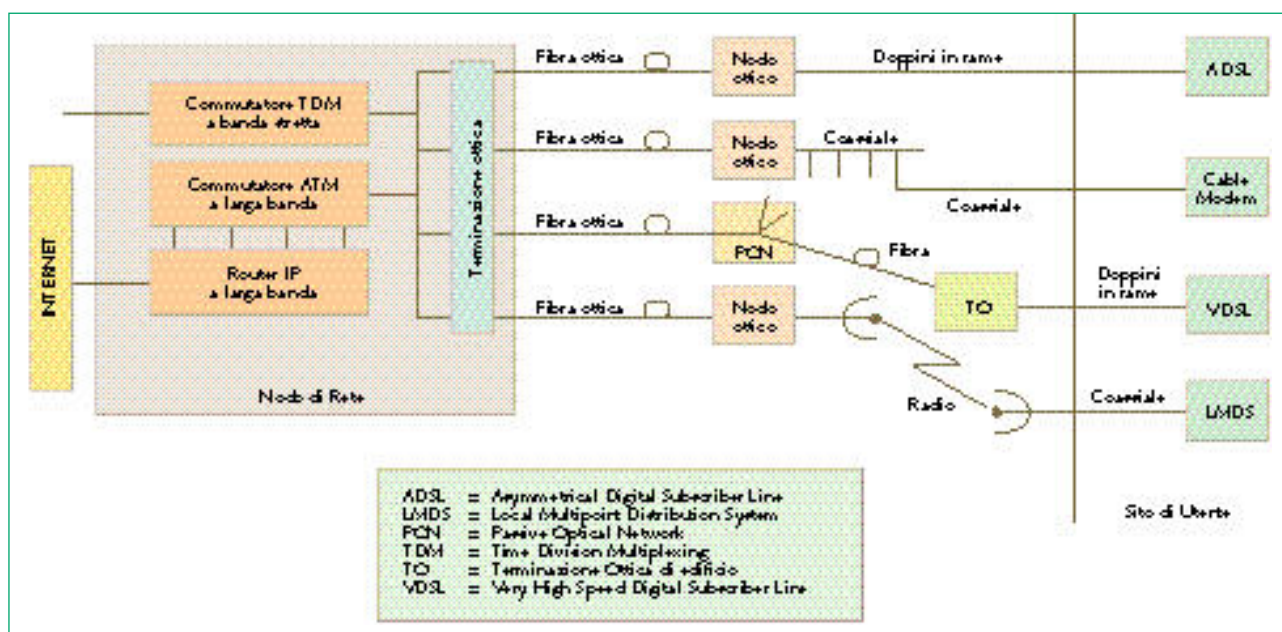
INTERNET

Commutatore TDM a banda stretta

Commutatore ATM a larga banda

Router IP a larga banda

Terminazione ottica

Nodo di Rete

Fibra ottica

Nodo ottico

Doppini in rame

ADSL

Fibra ottica

Nodo ottico

Coassiale

Coassiale

Cable Modem

Fibra ottica

PON

Fibra

TO

Doppini in rame

VDSL

Fibra ottica

Nodo ottico

Radio

Coassiale

LMDS

Sito di Utente

| | | |
|---|---|---|
| ADSL | = | Asymmetrical Digital Subscriber Line |
| LMDS | = | Local Multipoint Distribution System |
| PON | = | Passive Optical Network |
| TDM | = | Time Division Multiplexing |
| TO | = | Terminazione Ottica di edificio |
| VDSL | = | Very High Speed Digital Subscriber Line |